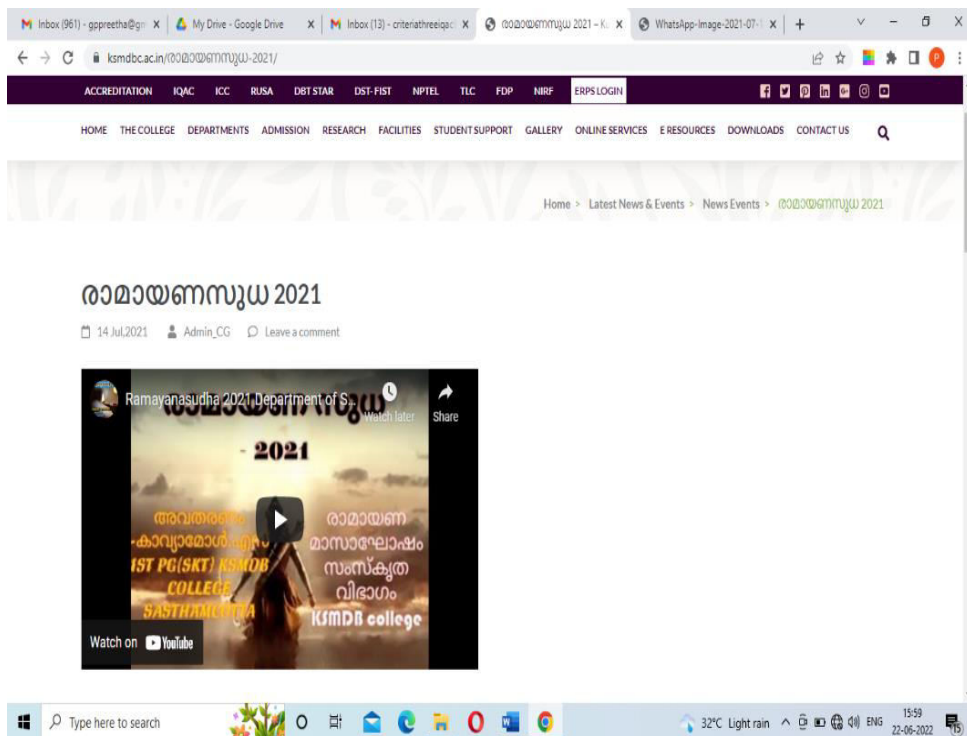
M Inbox (961) - gppreetha@gm × | My Drive - Google Drive × | M Inbox (13) - criteriathreeiqac × | രാമായണസുധ 2021 – K × | WhatsApp-Image-2021-07- × | +

ksmdbc.ac.in/രാമായണസുധ-2021/

ACCREDITATION IQAC ICC RUSA DBT STAR DST-FIST NPTEL TLC FDP NIRF ERPS LOGIN

HOME THE COLLEGE DEPARTMENTS ADMISSION RESEARCH FACILITIES STUDENT SUPPORT GALLERY ONLINE SERVICES E RESOURCES DOWNLOADS CONTACT US

Home > Latest News & Events > News Events > രാമായണസുധ 2021

രാമായണസുധ 2021

14 Jul,2021 Admin_CG Leave a comment

Ramayanasudha 2021 Department of S...

Watch later Share

രാമായണസുധ

- 2021

അവതരണം
-കാവ്യാമോൾ.എം
1ST PG(SKT) KSMDB COLLEGE SASTHAMCOTTA

രാമായണ മാസാഘോഷം സംസ്കൃത വിഭാഗം KSMDB college

Watch on YouTube

Type here to search

32°C Light rain ENG 15:59 22-06-2022